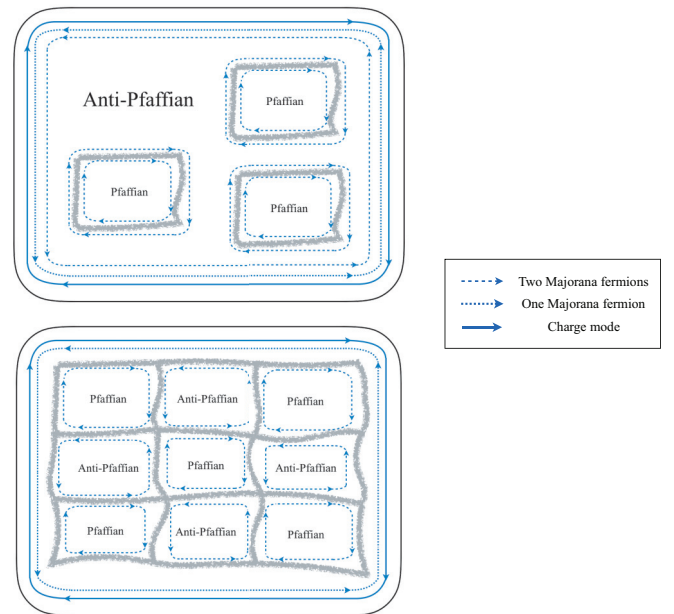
Anti-Pfaffian

Pfaffian

Pfaffian

Pfaffian

Two Majorana fermions
One Majorana fermion
Charge mode

Pfaffian
Anti-Pfaffian
Pfaffian
Anti-Pfaffian
Pfaffian
Anti-Pfaffian
Pfaffian
Anti-Pfaffian
Pfaffian